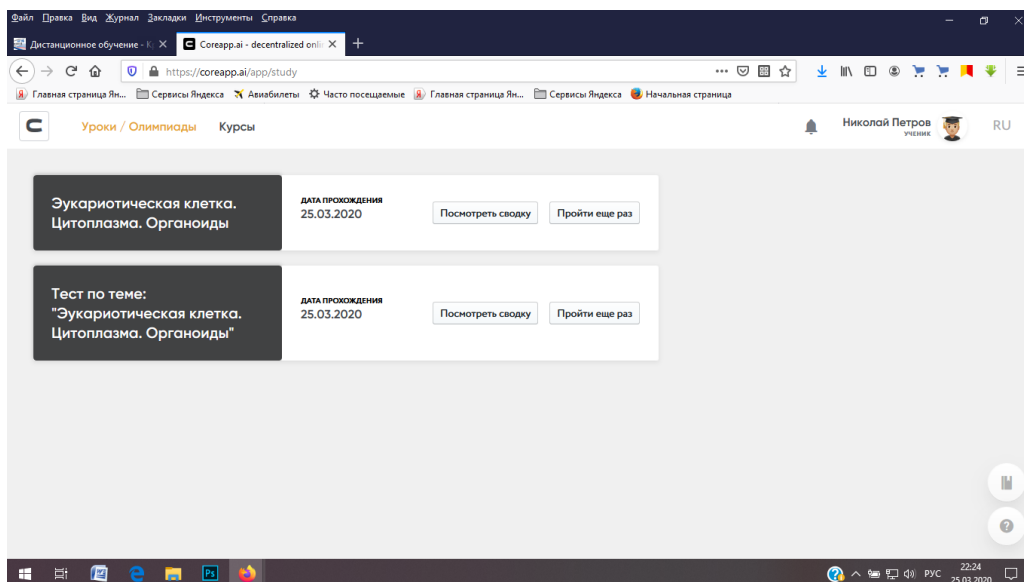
Файл Правка Вид Журнал Закладки Инструменты Справка

Дистанционное обучение - К ×
Coreapp.ai - decentralized onli ×
+

https://coreapp.ai/app/study

Главная страница Ян... Сервисы Яндекса Авиабилеты Часто посещаемые Главная страница Ян... Сервисы Яндекса Начальная страница

Уроки / Олимпиады Курсы

Николай Петров
УЧЕНИК
RU

Эукариотическая клетка. Цитоплазма. Органоиды

ДАТА ПРОХОЖДЕНИЯ
25.03.2020

Посмотреть сводку
Пройти еще раз

Тест по теме: "Эукариотическая клетка. Цитоплазма. Органоиды"

ДАТА ПРОХОЖДЕНИЯ
25.03.2020

Посмотреть сводку
Пройти еще раз

РУС
22:24
25.03.2020